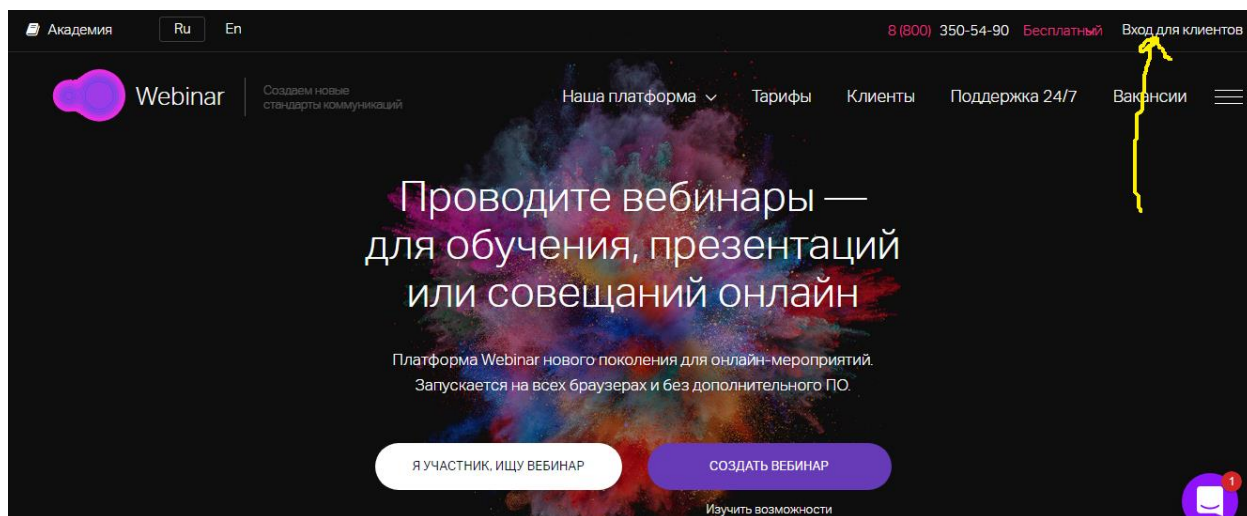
Академия Ru En

8 (800) 350-54-90 Бесплатный Вход для клиентов

Webinar Создаем новые стандарты коммуникаций

Наша платформа Тарифы Клиенты Поддержка 24/7 Вакансии

Проводите вебинары — для обучения, презентаций или совещаний онлайн

Платформа Webinar нового поколения для онлайн-мероприятий. Запускается на всех браузерах и без дополнительного ПО.

Я УЧАСТНИК, ИЩУ ВЕБИНАР

СОЗДАТЬ ВЕБИНАР

Изучить возможности

1